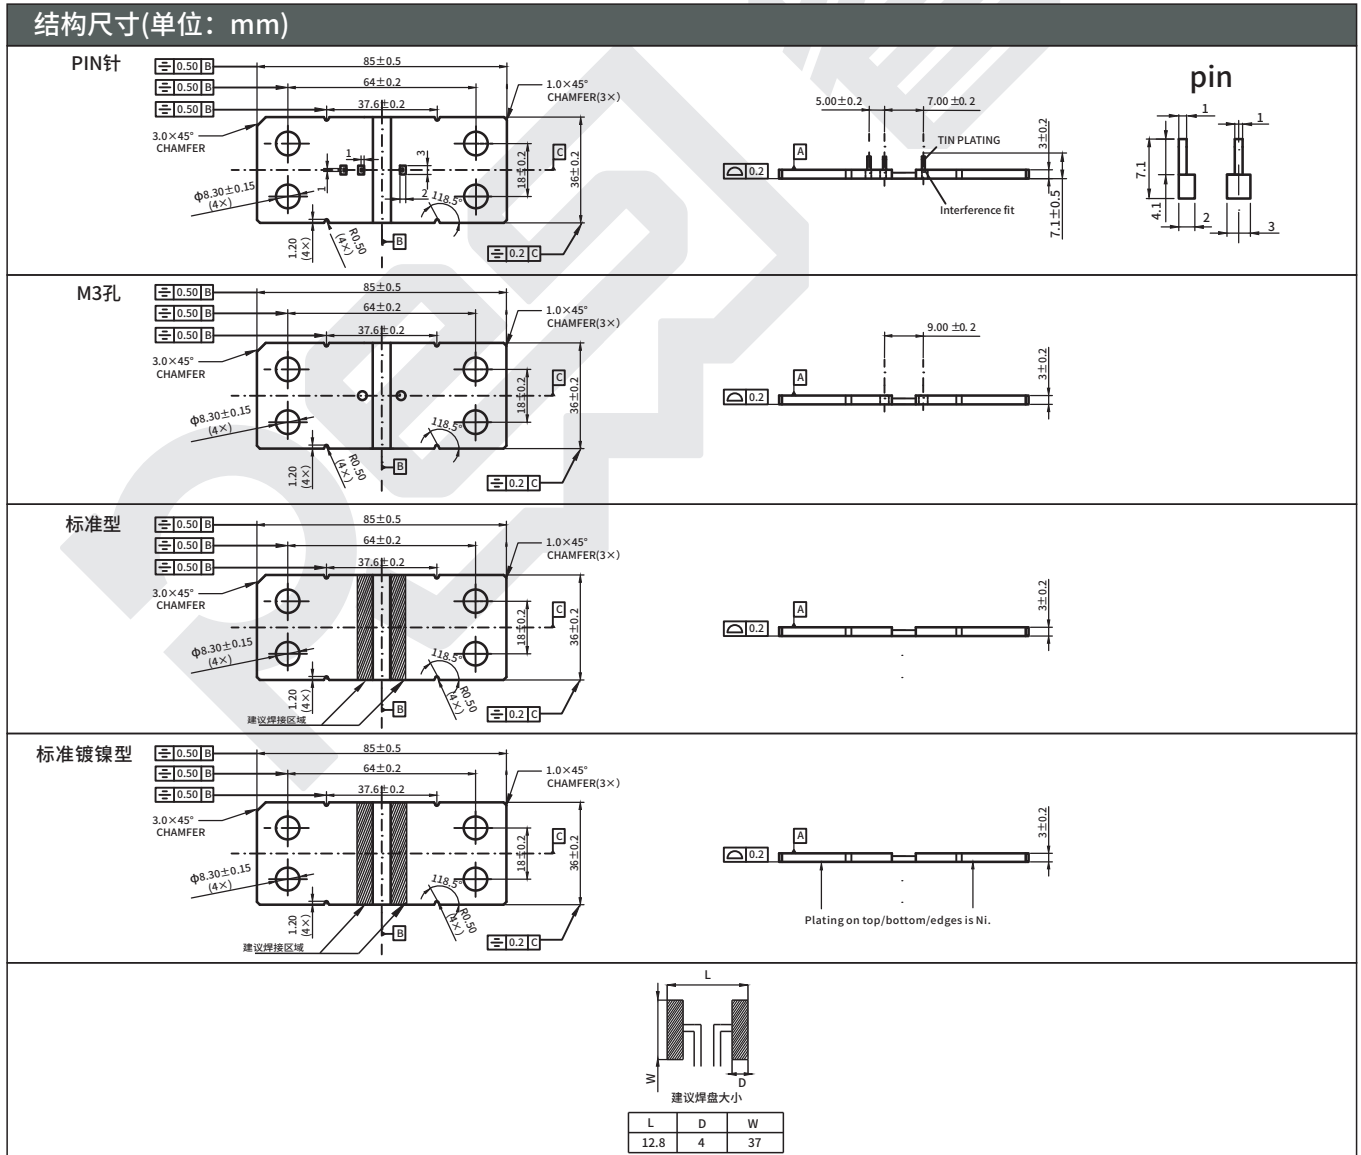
结构尺寸(单位：mm)

PIN针

0.50 B
0.50 B
0.50 B
85±0.5
64±0.2
37.6±0.2
1.0×45° CHAMFER(3×)
3.0×45° CHAMFER
1
3
1
2
118.5°
18±0.2
36±0.2
C
Φ8.30±0.15 (4×)
1.20 (4×)
R0.50 (4×)
B
0.2 C

5.00±0.2
7.00 ±0. 2
TIN PLATING
A
0.2
3±0.2
Interference fit
7.1±0.5

pin
1
1
7.1
4.1
2
3

M3孔

0.50 B
0.50 B
0.50 B
85±0.5
64±0.2
37.6±0.2
1.0×45° CHAMFER(3×)
3.0×45° CHAMFER
118.5°
18±0.2
36±0.2
C
Φ8.30±0.15 (4×)
1.20 (4×)
R0.50 (4×)
B
0.2 C

9.00 ±0. 2
A
0.2
3±0.2

标准型

0.50 B
0.50 B
0.50 B
85±0.5
64±0.2
37.6±0.2
1.0×45° CHAMFER(3×)
3.0×45° CHAMFER
118.5°
18±0.2
36±0.2
C
Φ8.30±0.15 (4×)
1.20 (4×)
R0.50 (4×)
建议焊接区域
B
0.2 C

A
0.2
3±0.2

标准镀镍型

0.50 B
0.50 B
0.50 B
85±0.5
64±0.2
37.6±0.2
1.0×45° CHAMFER(3×)
3.0×45° CHAMFER
118.5°
18±0.2
36±0.2
C
Φ8.30±0.15 (4×)
1.20 (4×)
R0.50 (4×)
建议焊接区域
B
0.2 C

A
0.2
3±0.2
Plating on top/bottom/edges is Ni.

L
W
D
建议焊盘大小

| L | D | W |
|---|---|---|
| 12.8 | 4 | 37 |